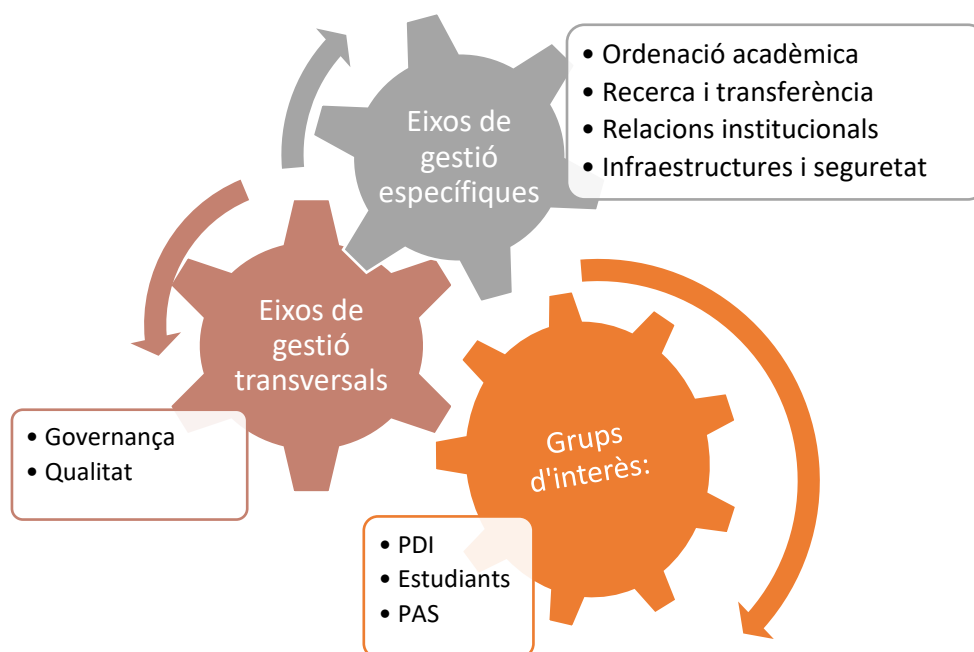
Eixos de gestió específiques

• Ordenació acadèmica
• Recerca i transferència
• Relacions institucionals
• Infraestructures i seguretat

Eixos de gestió transversals

• Governança
• Qualitat

Grups d'interès:

• PDI
• Estudiants
• PAS